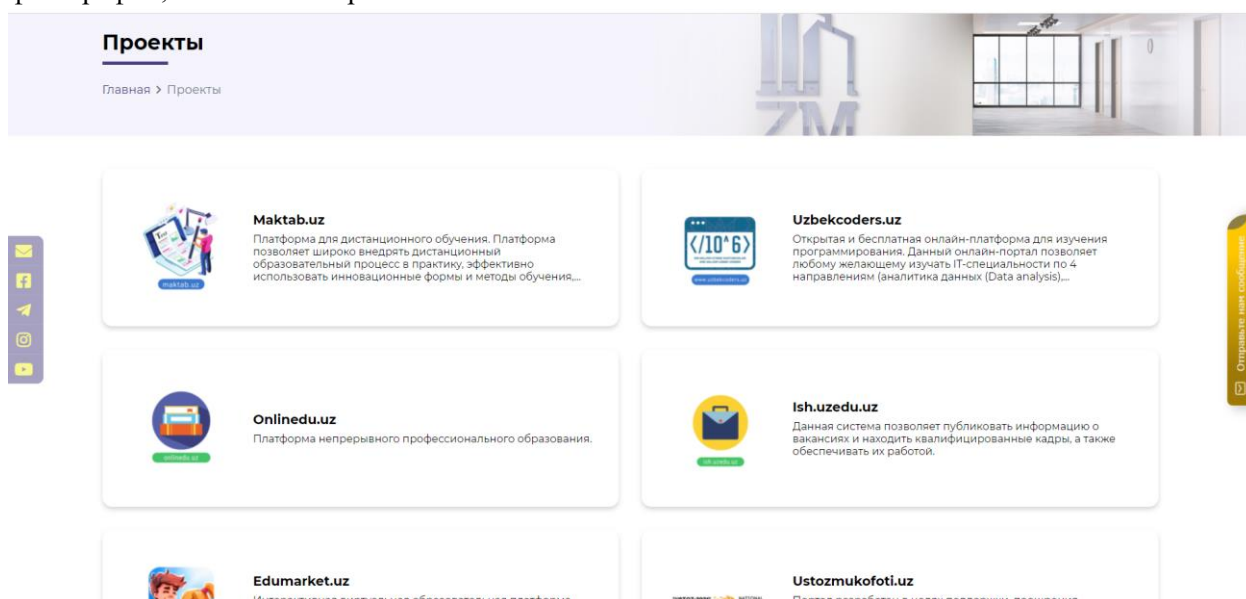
Проекты

Главная > Проекты

maktab.uz

Maktab.uz

Платформа для дистанционного обучения. Платформа позволяет широко внедрять дистанционный образовательный процесс в практику, эффективно использовать инновационные формы и методы обучения,...

</10^6>

www.uzbekcoders.uz

Uzbekcoders.uz

Открытая и бесплатная онлайн-платформа для изучения программирования. Данный онлайн-портал позволяет любому желающему изучать IT-специальности по 4 направлениям (аналитика данных (Data analysis),...

Отправьте нам сообщение

onlinedu.uz

Onlinedu.uz

Платформа непрерывного профессионального образования.

ish.uzedu.uz

Ish.uzedu.uz

Данная система позволяет публиковать информацию о вакансиях и находить квалифицированные кадры, а также обеспечивать их работой.

Edumarket.uz

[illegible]

Ustozmukofoti.uz

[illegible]